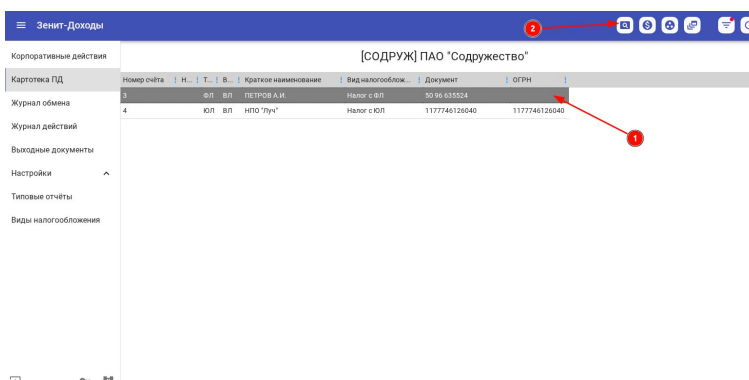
Зенит-Доходы

2

Корпоративные действия
Картотека ПД
Журнал обмена
Журнал действий
Выходные документы
Настройки
Типовые отчёты
Виды налогообложения

[СОДРУЖ] ПАО "Содружество"

| Номер счёта | Н... | Т... | В... | Краткое наименование | Вид налогооблож... | Документ | ОГРН |
|---|---|---|---|---|---|---|---|
| 3 | | ФЛ | ВЛ | ПЕТРОВ А.И. | Налог с ФЛ | 50 96 635524 | |
| 4 | | ЮЛ | ВЛ | НПО "Луч" | Налог с ЮЛ | 1177746126040 | 1177746126040 |

1